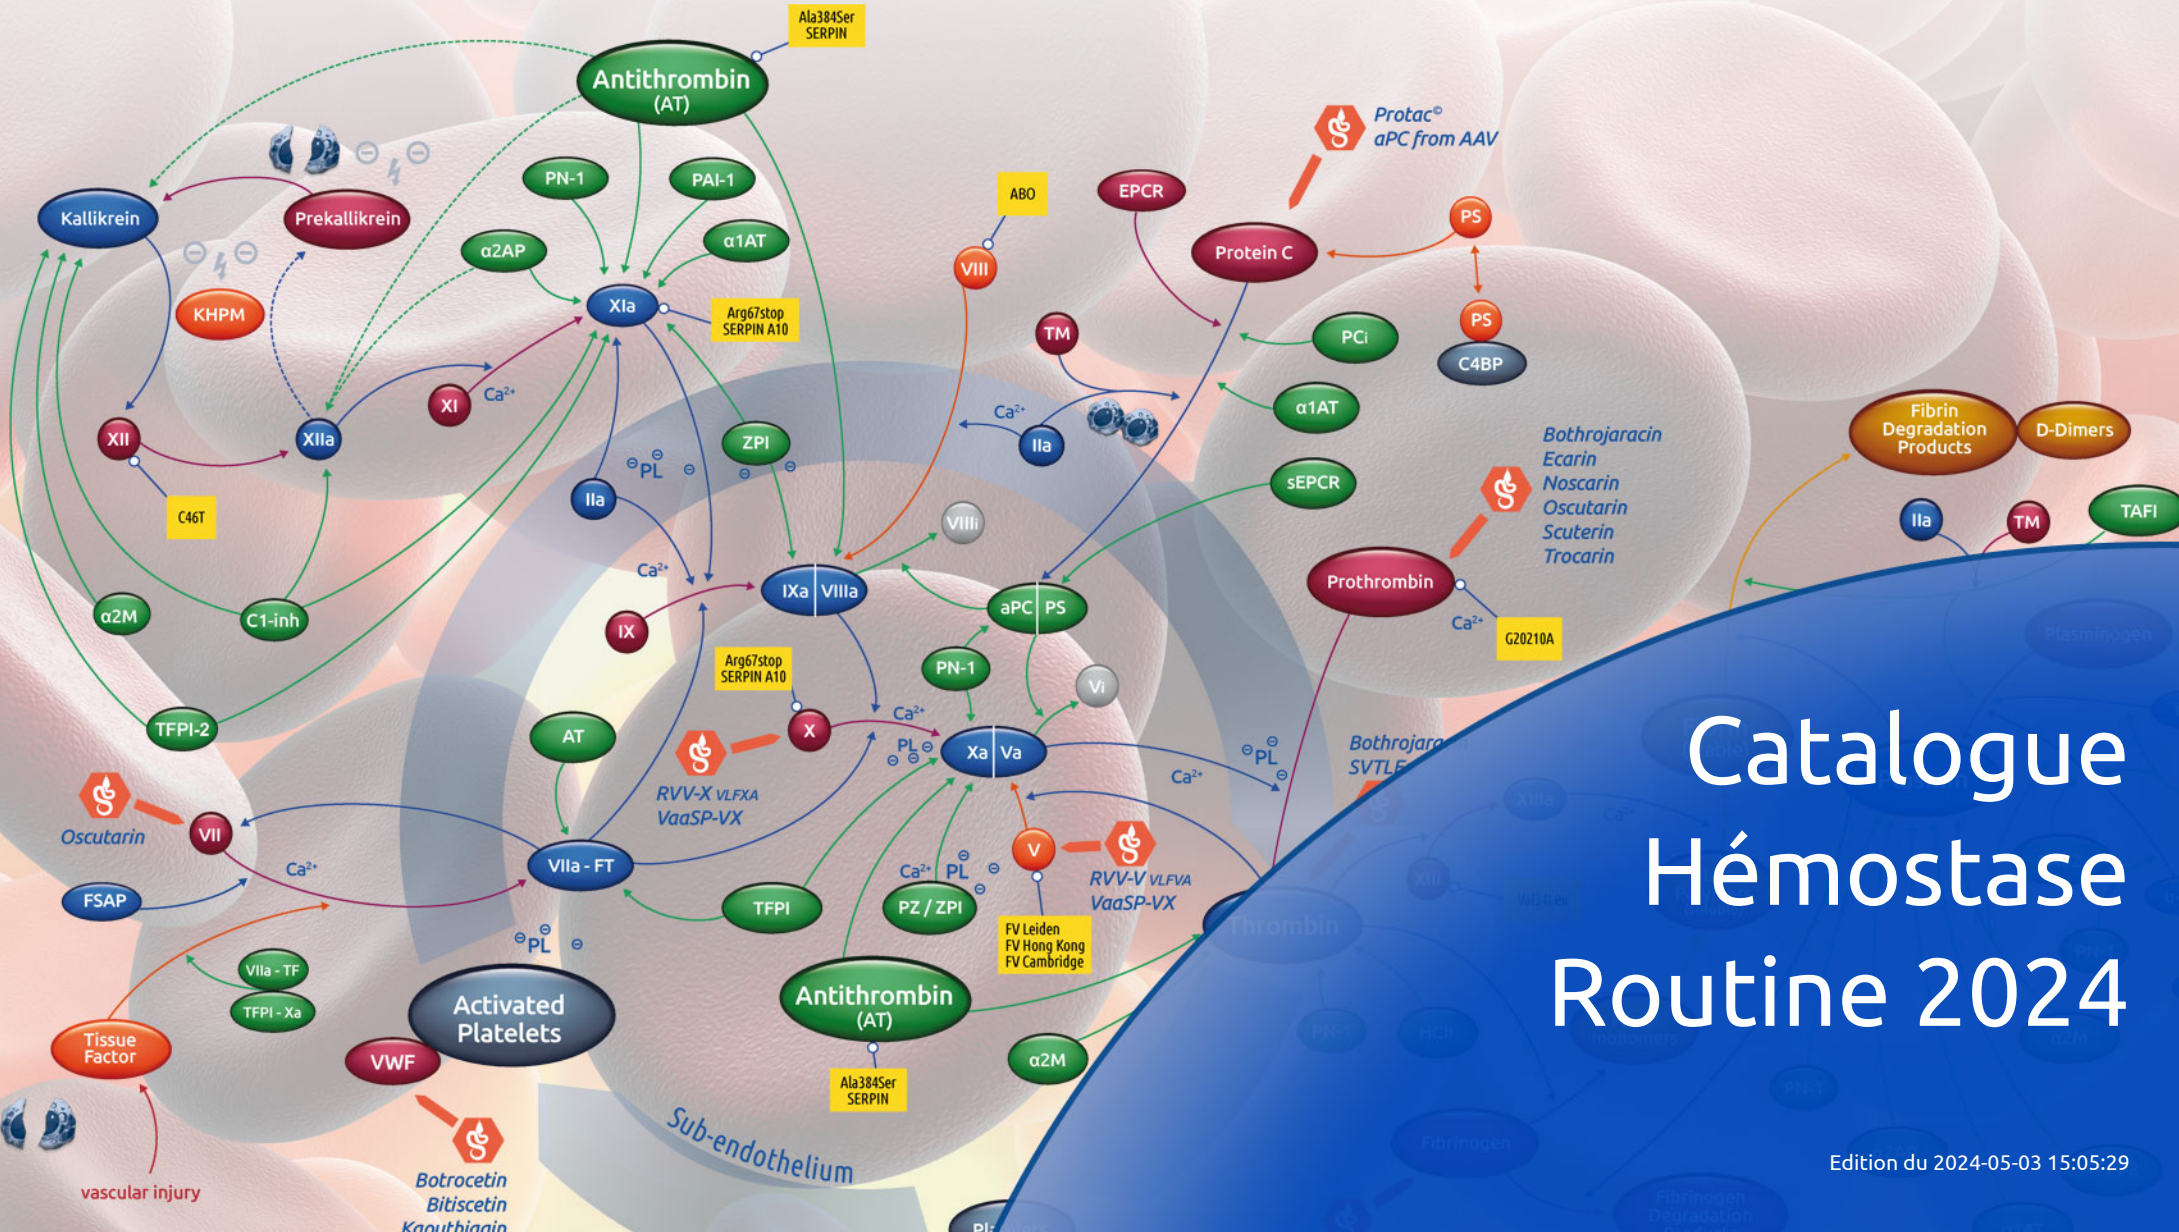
Ala384Ser SERPIN

Antithrombin (AT)

Kallikrein

Prekallikrein

PN-1

PAI-1

α2AP

α1AT

KHPM

XIa

Arg67stop SERPIN A10

XII

XIIa

XI

$Ca^{2+}$

C46T

ZPI

PL

IIa

α2M

C1-inh

TFPI-2

$Ca^{2+}$

IX

IXa VIIIa

VIIIi

Arg67stop SERPIN A10

X

AT

RVV-X VLFXA VaaSP-VX

Oscutarin

VII

$Ca^{2+}$

VIIa - FT

FSAP

VIIa - TF

TFPI - Xa

Tissue Factor

vascular injury

PL

Activated Platelets

VWF

Botrocetin Bitiscetin Kaouthiagin

Sub-endothelium

ABO

VIII

EPCR

Protein C

Protac© aPC from AAV

PS

PS

C4BP

TM

PCi

$Ca^{2+}$

IIa

α1AT

sEPCR

Bothrojaracin Ecarin Noscarin Oscutarin Scuterin Trocarin

Prothrombin

$Ca^{2+}$

G20210A

aPC PS

PN-1

Vi

$Ca^{2+}$

PL

Xa Va

PL

$Ca^{2+}$

TFPI

$Ca^{2+}$ PL

PZ / ZPI

V

RVV-V VLFVA VaaSP-VX

FV Leiden FV Hong Kong FV Cambridge

Antithrombin (AT)

Ala384Ser SERPIN

α2M

Bothrojara SVTLE

Thrombin

Fibrin Degradation Products

D-Dimers

IIa

TM

TAFI

Catalogue Hémostase Routine 2024

Edition du 2024-05-03 15:05:29